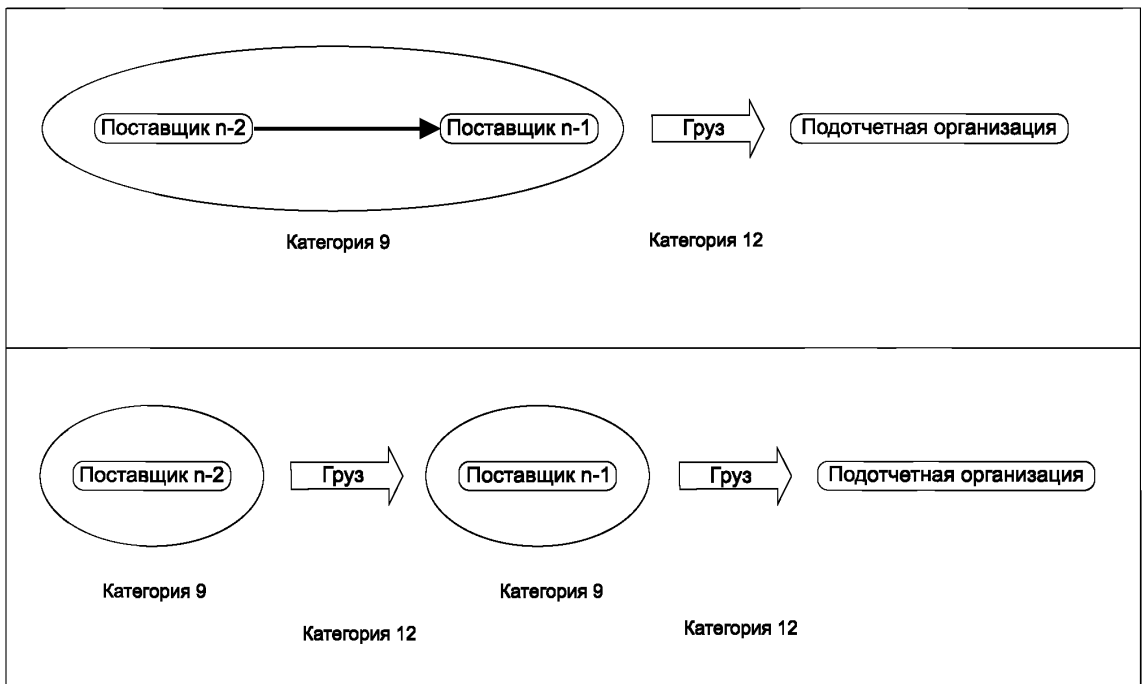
Поставщик n-2
Поставщик n-1
Груз
Подотчетная организация

Категория 9

Категория 12

Поставщик n-2
Груз
Поставщик n-1
Груз
Подотчетная организация

Категория 9

Категория 9

Категория 12

Категория 12